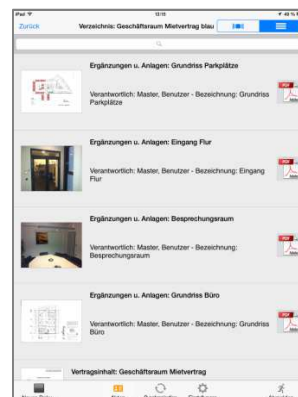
iPad 12:15 49 %

Zurück Verzeichnis: Geschäftsraum Mietvertrag blau

Ergänzungen u. Anlagen: Grundriss Parkplätze

Verantwortlich: Master, Benutzer - Bezeichnung: Grundriss Parkplätze

PDF

Ergänzungen u. Anlagen: Eingang Flur

Verantwortlich: Master, Benutzer - Bezeichnung: Eingang Flur

PDF

Ergänzungen u. Anlagen: Besprechungsraum

Verantwortlich: Master, Benutzer - Bezeichnung: Besprechungsraum

PDF

Ergänzungen u. Anlagen: Grundriss Büro

Verantwortlich: Master, Benutzer - Bezeichnung: Grundriss Büro

PDF

Vertragsinhalt: Geschäftsraum Mietvertrag

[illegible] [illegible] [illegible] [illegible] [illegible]